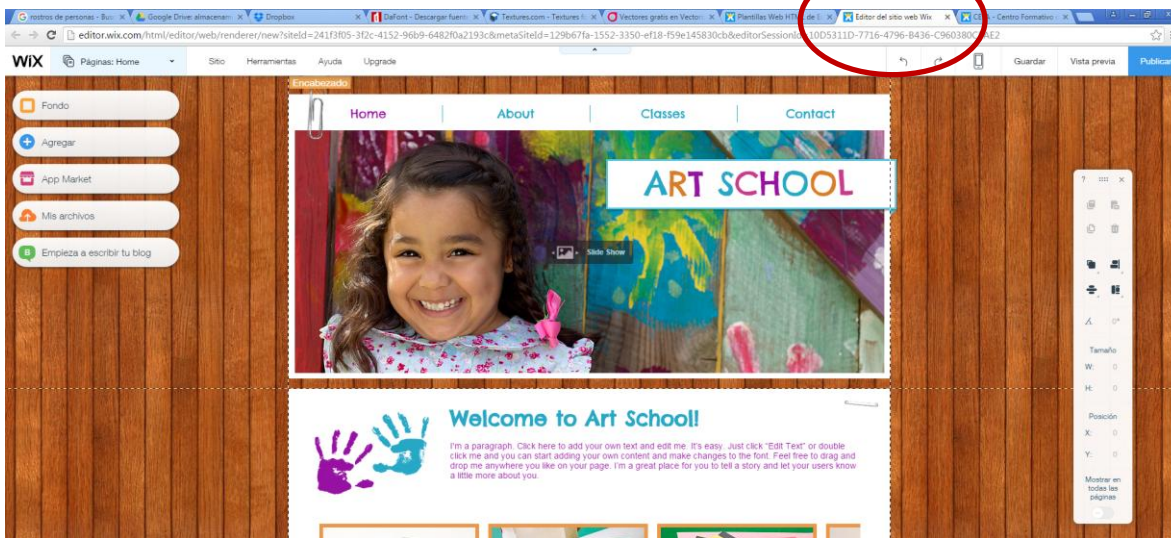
rostros de personas - Bus | Google Drive: almacenam | Dropbox | DaFont - Descargar fuent | Textures.com - Textures f | Vectores gratis en Vector | Plantillas Web HTML de | Editor del sitio web Wix | C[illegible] - Centro Formativo

editor.wix.com/html/editor/web/renderer/new?siteId=241f3f05-3f2c-4152-96b9-6482f0a2193c&metaSiteId=129b67fa-1552-3350-ef18-f59e145830cb&editorSessionId=10D5311D-7716-4796-B436-C960380C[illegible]AE2

WiX Páginas: Home Sitio Herramientas Ayuda Upgrade Guardar Vista previa Publicar

Fondo
Agregar
App Market
Mis archivos
Empieza a escribir tu blog

Encabezado

Home About Classes Contact

ART SCHOOL

Slide Show

Welcome to Art School!

I'm a paragraph. Click here to add your own text and edit me. It's easy. Just click "Edit Text" or double click me and you can start adding your own content and make changes to the font. Feel free to drag and drop me anywhere you like on your page. I'm a great place for you to tell a story and let your users know a little more about you.

Tamaño
W: 0
H: 0
Posición
X: 0
Y: 0
Mostrar en todas las páginas